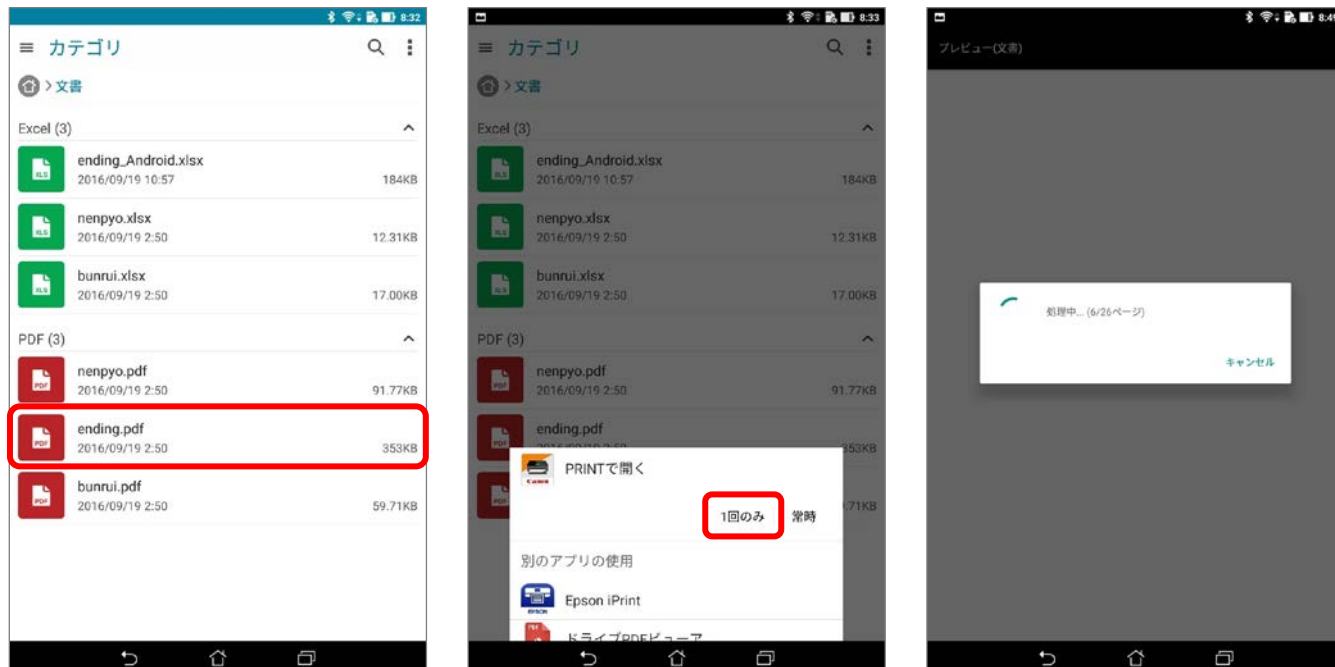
8:32

カテゴリ

> 文書

Excel (3)

ending_Android.xlsx
2016/09/19 10:57
184KB

nenpyo.xlsx
2016/09/19 2:50
12.31KB

bunrui.xlsx
2016/09/19 2:50
17.00KB

PDF (3)

nenpyo.pdf
2016/09/19 2:50
91.77KB

ending.pdf
2016/09/19 2:50
353KB

bunrui.pdf
2016/09/19 2:50
59.71KB

8:33

カテゴリ

> 文書

Excel (3)

ending_Android.xlsx
2016/09/19 10:57
184KB

nenpyo.xlsx
2016/09/19 2:50
12.31KB

bunrui.xlsx
2016/09/19 2:50
17.00KB

PDF (3)

nenpyo.pdf
2016/09/19 2:50
91.77KB

ending.pdf
353KB

.71KB

PRINTで開く

1回のみ
常時

別のアプリの使用

Epson iPrint

ドライブPDFビューア

8:4

プレビュー(文書)

処理中... (6/26ページ)

キャンセル